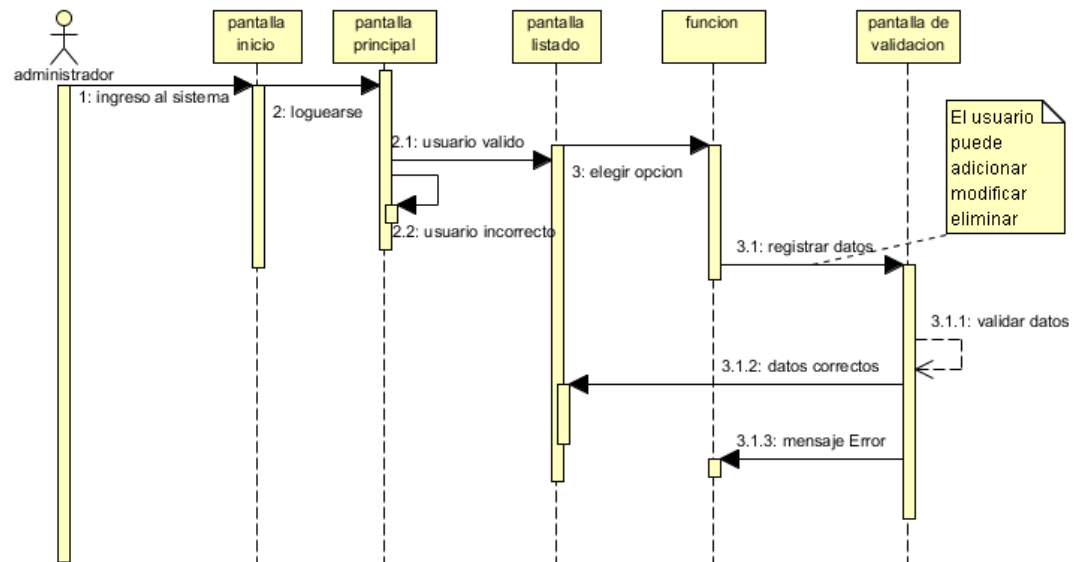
administrador

pantalla inicio

pantalla principal

pantalla listado

funcion

pantalla de validacion

El usuario puede adicionar modificar eliminar

1: ingreso al sistema

2: loguearse

2.1: usuario valido

2.2: usuario incorrecto

3: elegir opcion

3.1: registrar datos

3.1.1: validar datos

3.1.2: datos correctos

3.1.3: mensaje Error